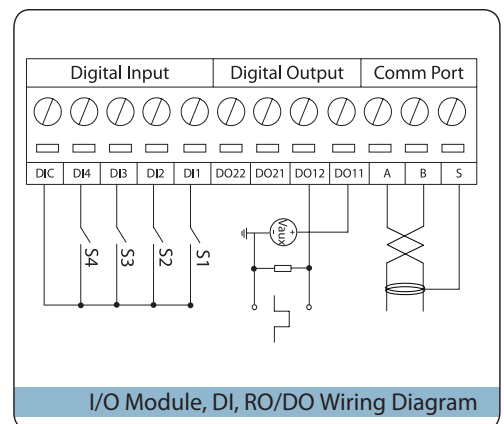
| Digital Input | | | | | Digital Output | | | | Comm Port | | |
|---|---|---|---|---|---|---|---|---|---|---|---|
| DIC | DI4 | DI3 | DI2 | DI1 | DO22 | DO21 | DO12 | DO11 | A | B | S |

S4
S3
S2
S1

Vaux

I/O Module, DI, RO/DO Wiring Diagram